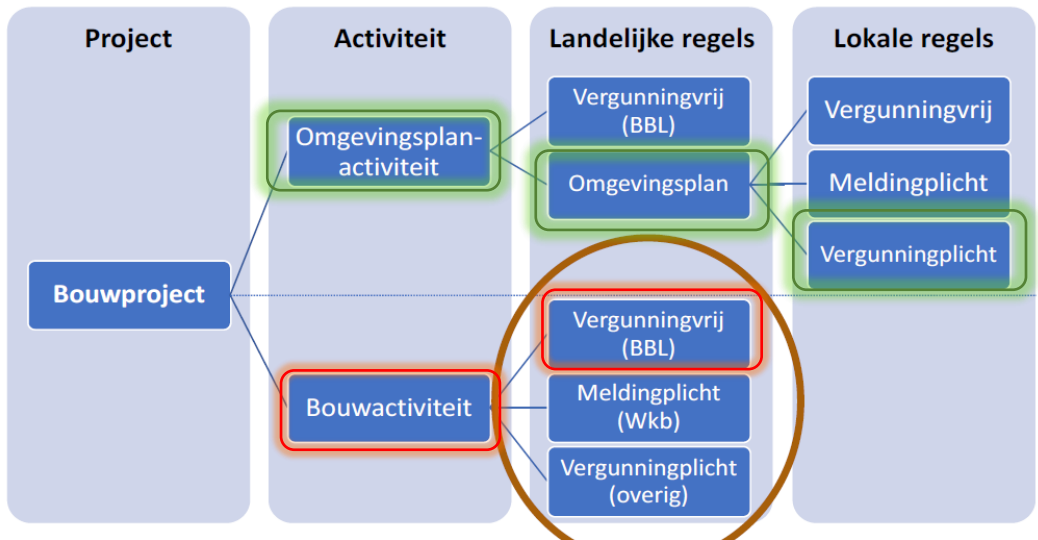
Project

Bouwproject

Activiteit

Omgevingsplanactiviteit

Bouwactiviteit

Landelijke regels

Vergunningvrij (BBL)

Omgevingsplan

Vergunningvrij (BBL)

Meldingplicht (Wkb)

Vergunningplicht (overig)

Lokale regels

Vergunningvrij

Meldingplicht

Vergunningplicht